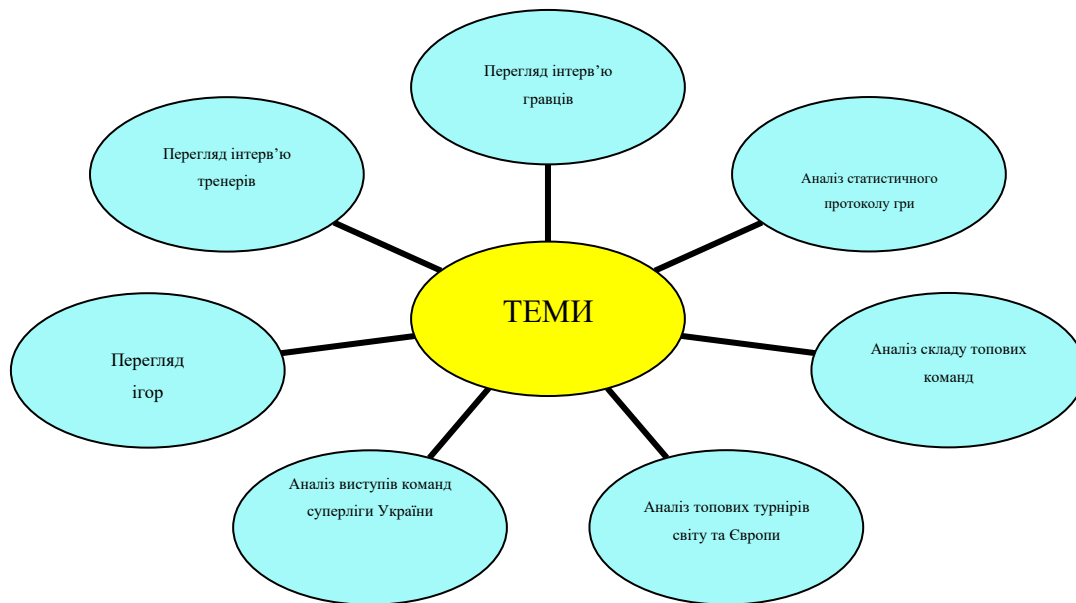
ТЕМИ

Перегляд інтерв'ю гравців

Аналіз статистичного протоколу гри

Аналіз складу топових команд

Аналіз топових турнірів світу та Європи

Аналіз виступів команд суперліги України

Перегляд ігор

Перегляд інтерв'ю тренерів